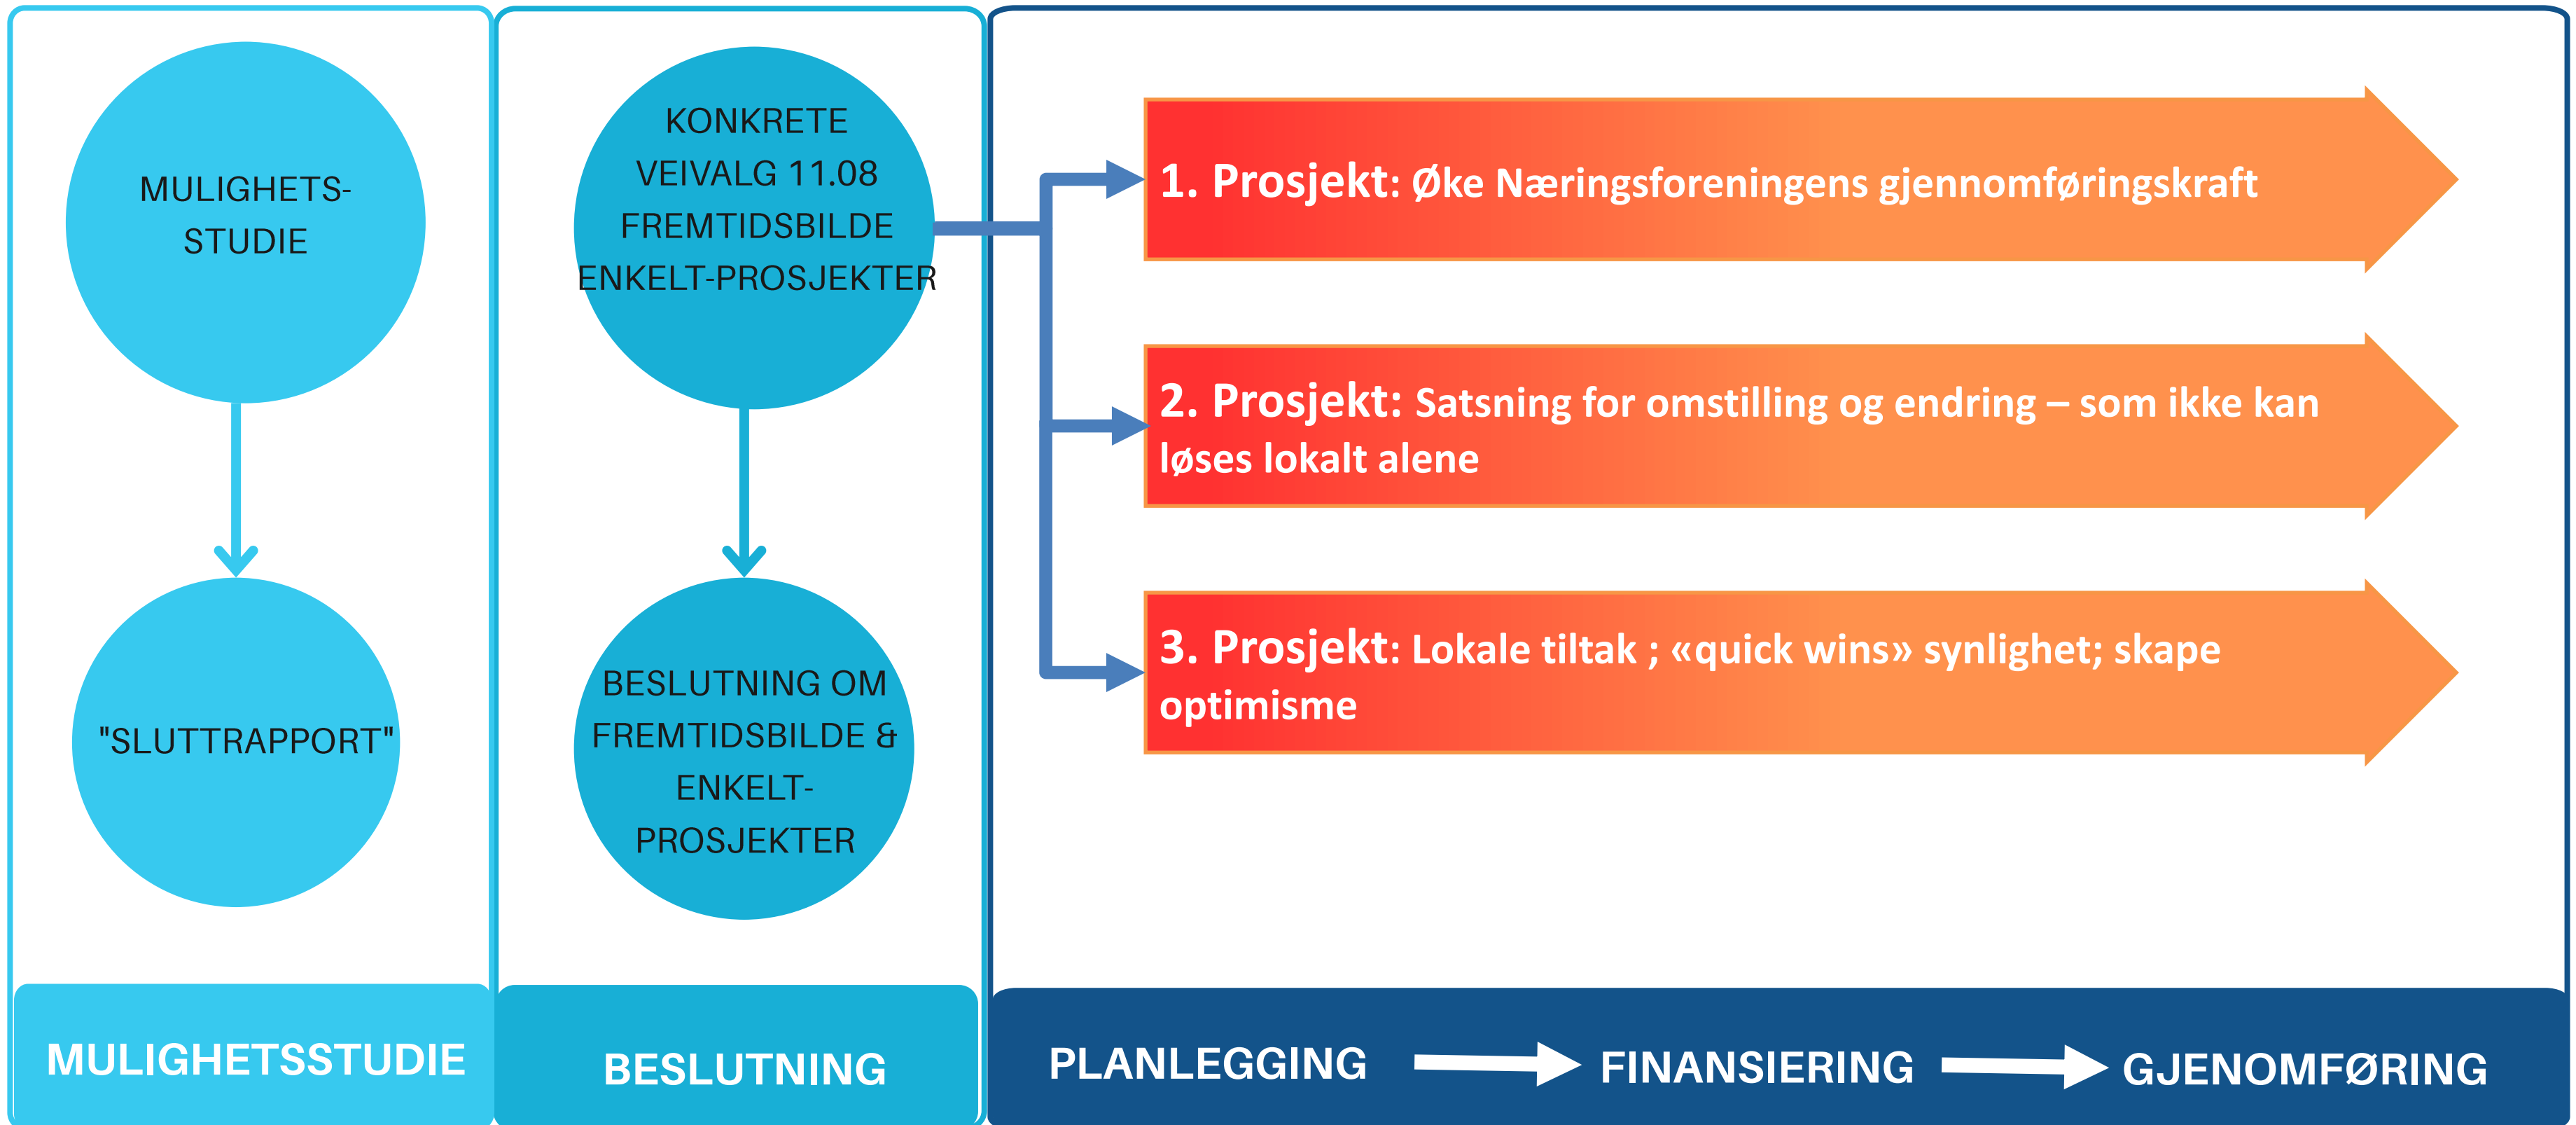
MULIGHETS-STUDIE

"SLUTTRAPPORT"

MULIGHETSSTUDIE

KONKRETE VEIVALG 11.08 FREMTIDSBILDE ENKELT-PROSJEKTER

BESLUTNING OM FREMTIDSBILDE & ENKELT-PROSJEKTER

BESLUTNING

1. Prosjekt: Øke Næringsforeningens gjennomføringskraft

2. Prosjekt: Satsning for omstilling og endring – som ikke kan løses lokalt alene

3. Prosjekt: Lokale tiltak ; «quick wins» synlighet; skape optimisme

PLANLEGGING FINANSIERING GJENOMFØRING